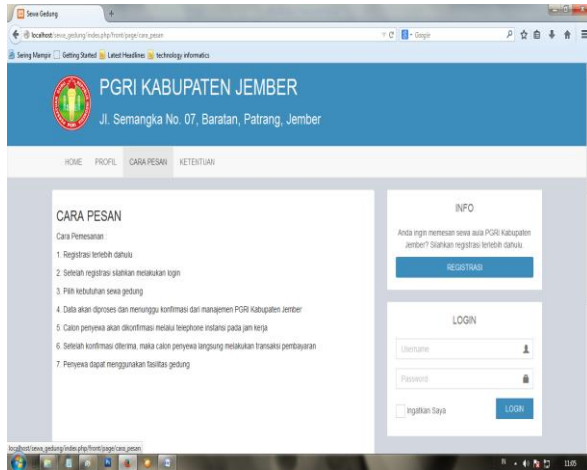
Sewa Gedung

localhost/sewa_gedung/index.php/front/page/cara_pesan

Google

Sering Mampir Getting Started Latest Headlines technology informatics

PGRI KABUPATEN JEMBER

Jl. Semangka No. 07, Baratan, Patrang, Jember

HOME PROFIL CARA PESAN KETENTUAN

CARA PESAN

Cara Pemesanan :

1. Registrasi terlebih dahulu

2. Setelah registrasi silahkan melakukan login

3. Pilih kebutuhan sewa gedung

4. Data akan diproses dan menunggu konfirmasi dari manajemen PGRI Kabupaten Jember

5. Calon penyewa akan dikonfirmasi melalui telephone instansi pada jam kerja

6. Setelah konfirmasi diterima, maka calon penyewa langsung melakukan transaksi pembayaran

7. Penyewa dapat menggunakan fasilitas gedung

INFO

Anda ingin memesan sewa aula PGRI Kabupaten Jember? Silahkan registrasi terlebih dahulu

REGISTRASI

LOGIN

Username

Password

Ingatkan Saya

LOGIN

localhost/sewa_gedung/index.php/front/page/cara_pesan

11:05